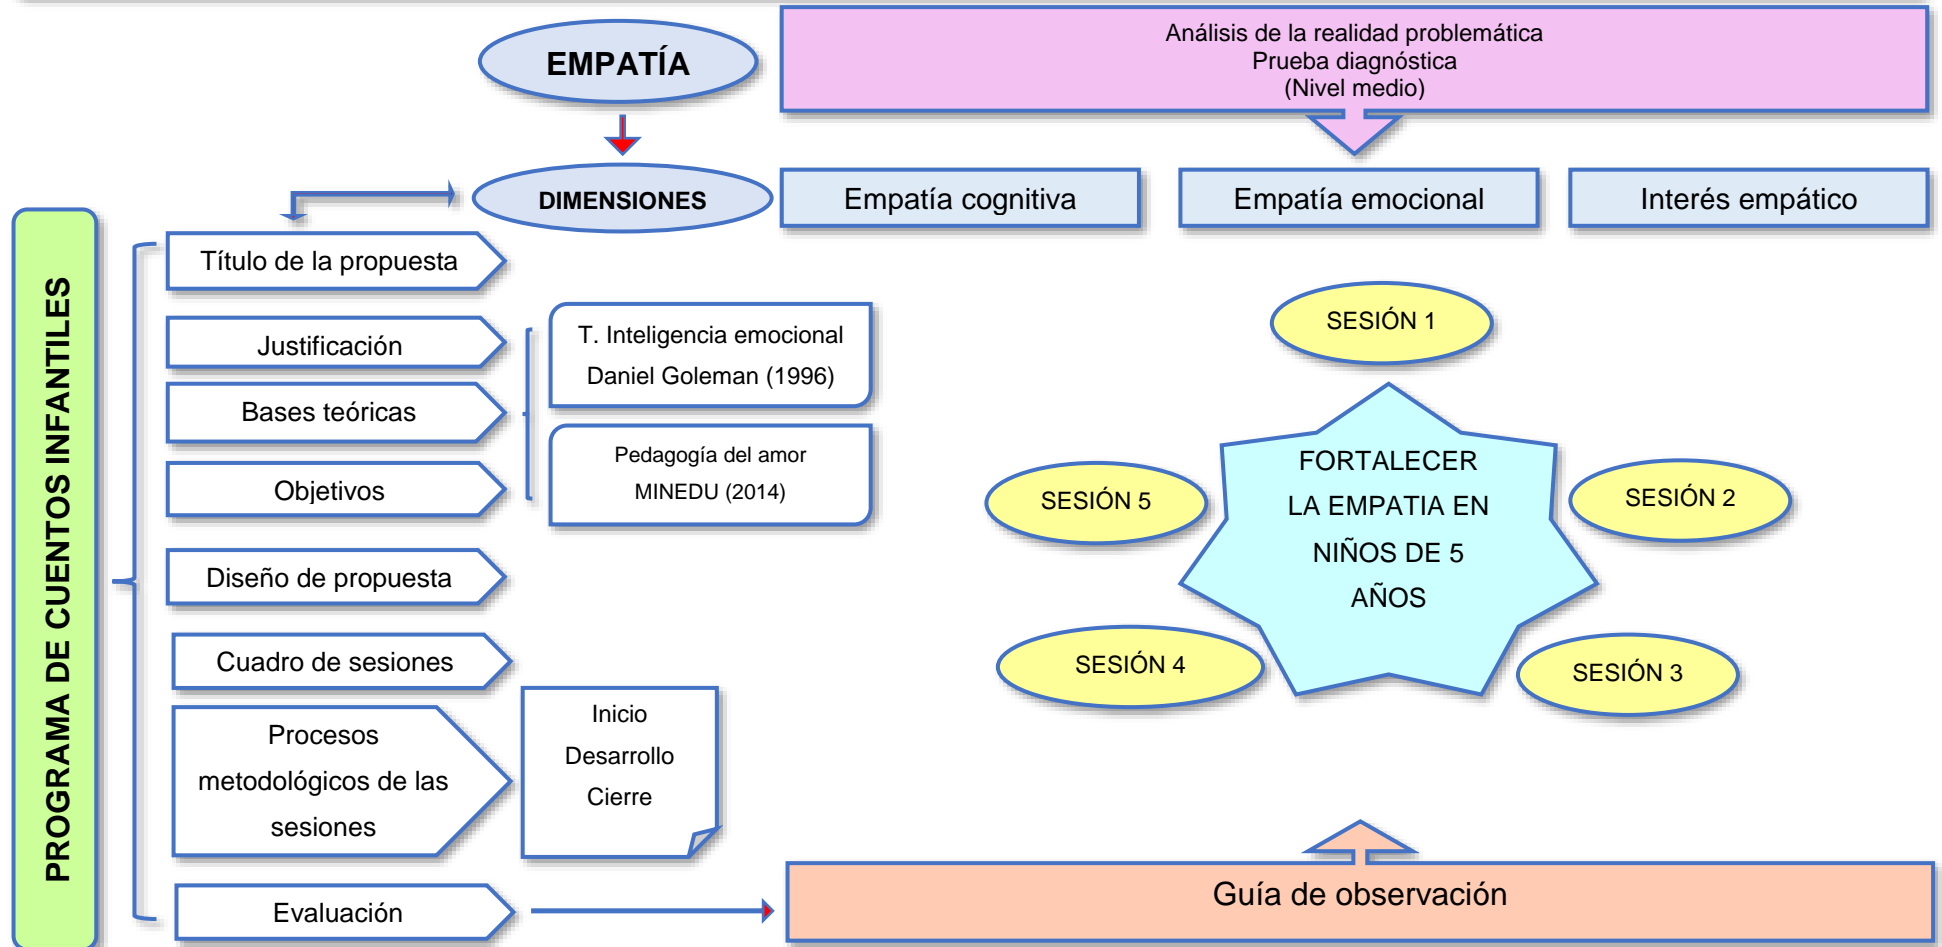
EMPATÍA

Análisis de la realidad problemática
Prueba diagnóstica
(Nivel medio)

DIMENSIONES

Empatía cognitiva

Empatía emocional

Interés empático

PROGRAMA DE CUENTOS INFANTILES

Título de la propuesta

Justificación

Bases teóricas

Objetivos

T. Inteligencia emocional
Daniel Goleman (1996)

Pedagogía del amor
MINEDU (2014)

Diseño de propuesta

Cuadro de sesiones

Procesos metodológicos de las sesiones

Inicio
Desarrollo
Cierre

Evaluación

SESIÓN 1

FORTALECER LA EMPATIA EN NIÑOS DE 5 AÑOS

SESIÓN 5

SESIÓN 2

SESIÓN 4

SESIÓN 3

Guía de observación